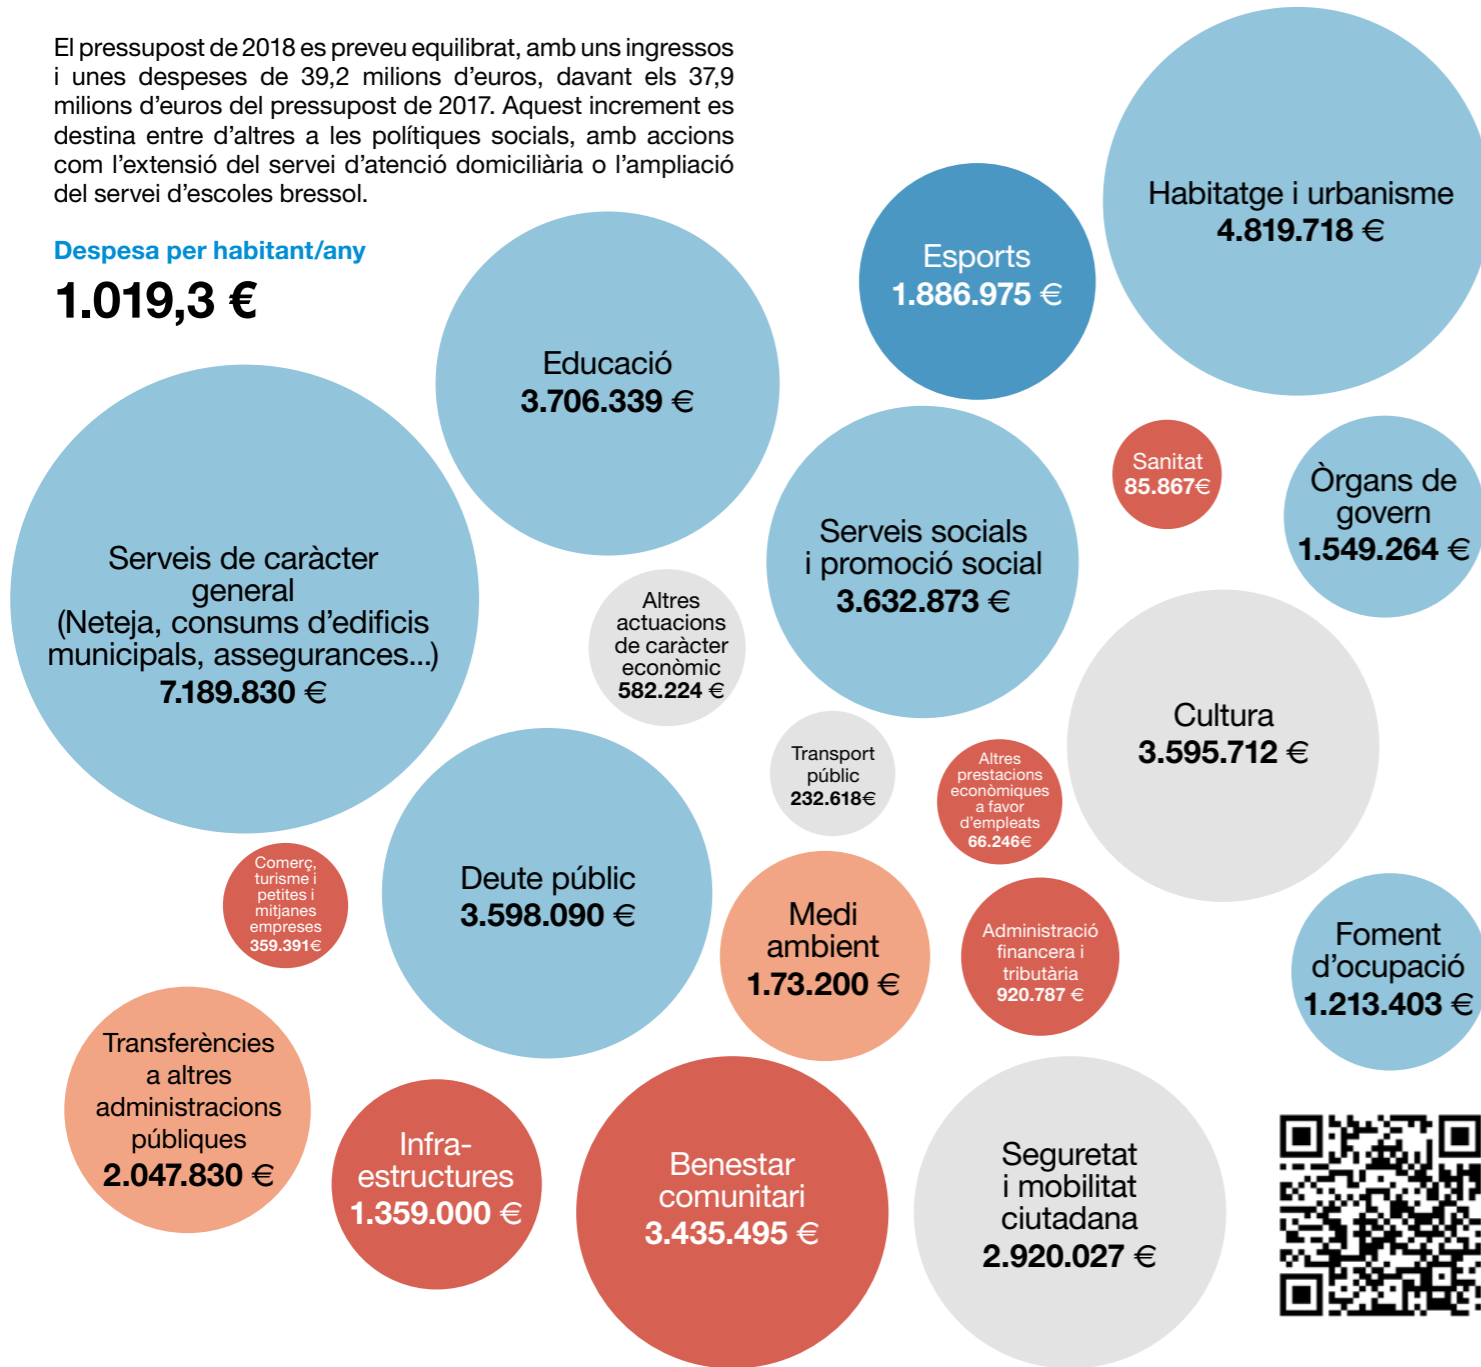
El pressupost de 2018 es preveu equilibrat, amb uns ingressos i unes despeses de 39,2 milions d'euros, davant els 37,9 milions d'euros del pressupost de 2017. Aquest increment es destina entre d'altres a les polítiques socials, amb accions com l'extensió del servei d'atenció domiciliària o l'ampliació del servei d'escoles bressol.

Despesa per habitant/any

1.019,3 €

Habitatge i urbanisme
4.819.718 €

Esports
1.886.975 €

Educació
3.706.339 €

Sanitat
85.867€

Òrgans de govern
1.549.264 €

Serveis socials i promoció social
3.632.873 €

Serveis de caràcter general
(Neteja, consums d'edificis municipals, assegurances...)
7.189.830 €

Altres actuacions de caràcter econòmic
582.224 €

Cultura
3.595.712 €

Transport públic
232.618€

Altres prestacions econòmiques a favor d'empleats
66.246€

Comerç, turisme i petites i mitjanes empreses
359.391€

Deute públic
3.598.090 €

Medi ambient
1.73.200 €

Administració financera i tributària
920.787 €

Foment d'ocupació
1.213.403 €

Transferències a altres administracions públiques
2.047.830 €

Infra-estructures
1.359.000 €

Benestar comunitari
3.435.495 €

Seguretat i mobilitat ciutadana
2.920.027 €